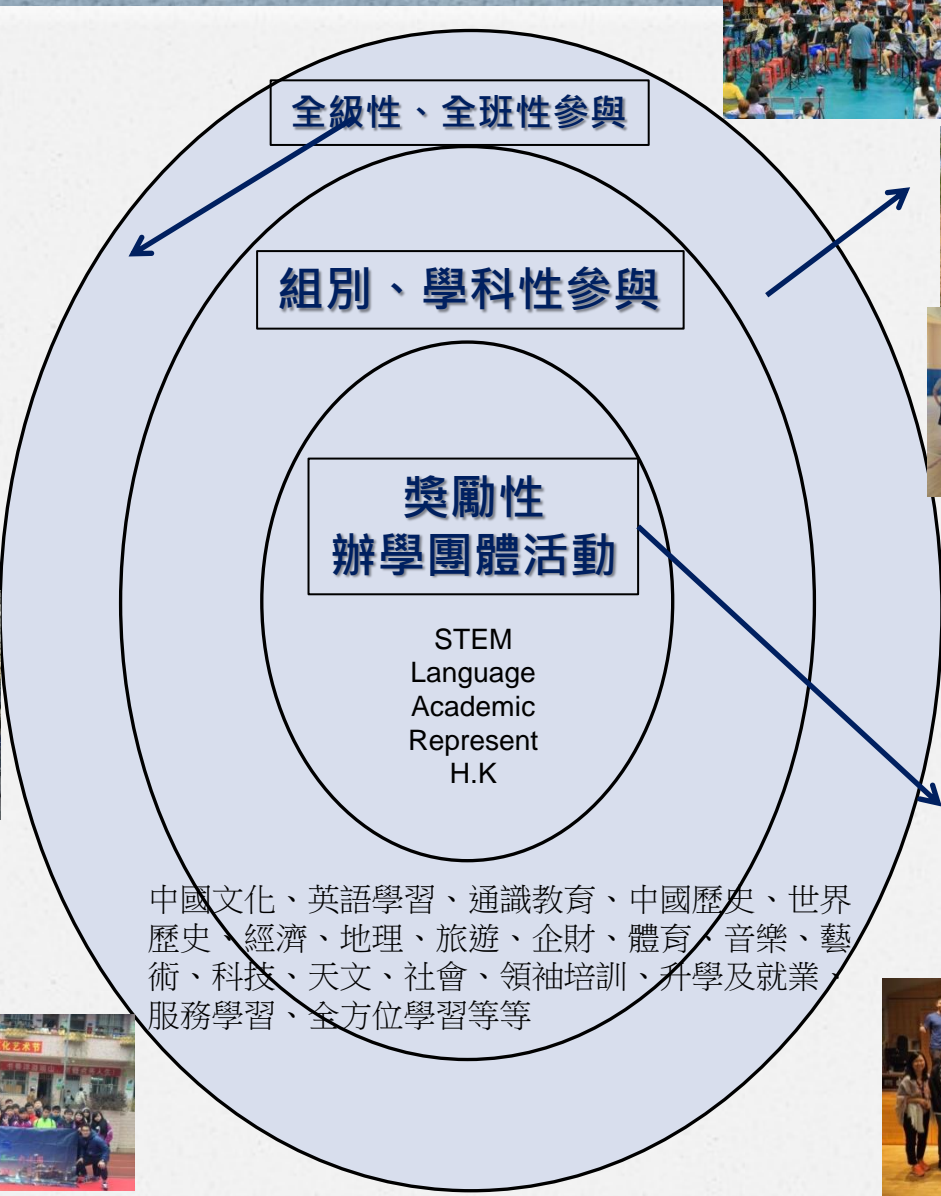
全級性、全班性參與

組別、學科性參與

獎勵性
辦學團體活動

STEM
Language
Academic
Represent
H.K

中國文化、英語學習、通識教育、中國歷史、世界歷史、經濟、地理、旅遊、企財、體育、音樂、藝術、科技、天文、社會、領袖培訓、升學及就業、服務學習、全方位學習等等

化艺术节